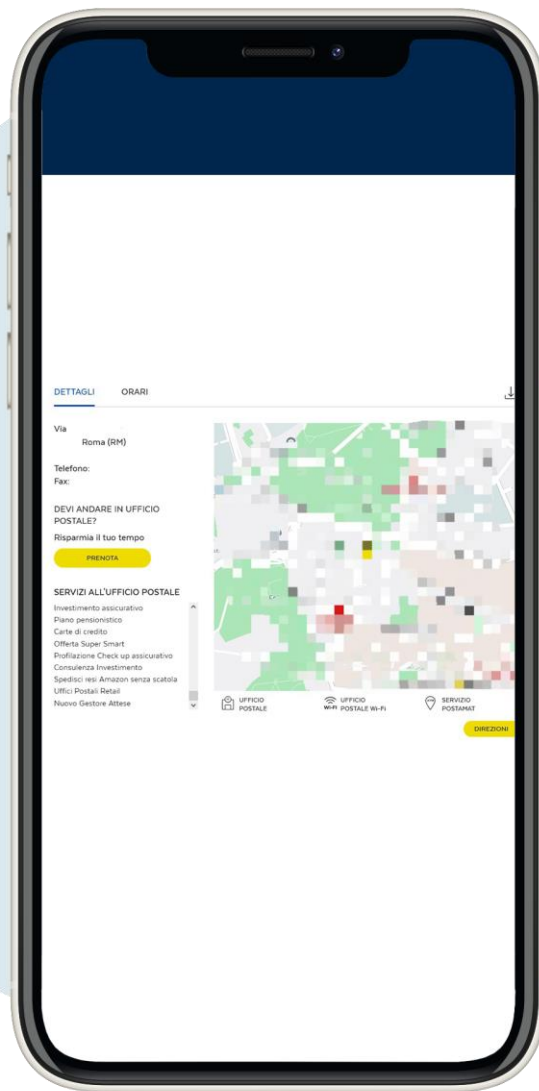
DETTAGLI ORARI

Via
Roma (RM)

Telefono:
Fax:

DEVI ANDARE IN UFFICIO POSTALE?

Risparmia il tuo tempo

PRENOTA

SERVIZI ALL'UFFICIO POSTALE

Investimento assicurativo
Piano pensionistico
Carte di credito
Offerta Super Smart
Profilazione Check up assicurativo
Consulenza Investimento
Spedisci resi Amazon senza scatola
Uffici Postali Retail
Nuovo Gestore Attese

UFFICIO POSTALE

Wi-Fi UFFICIO POSTALE Wi-Fi

SERVIZIO POSTAMAT

DIREZIONI